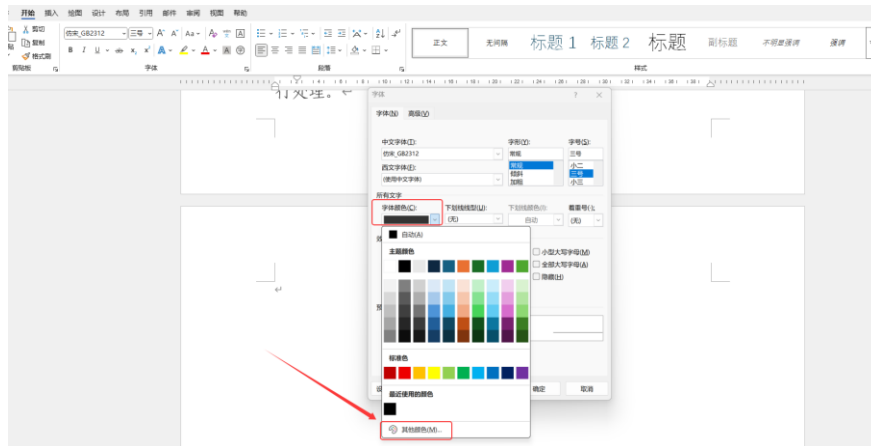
开始 插入 绘图 设计 布局 引用 邮件 审阅 视图 帮助

剪切
复制
格式刷
剪贴板

仿宋_GB2312
三号
字体

段落

正文 无间隔 标题 1 标题 2 标题 副标题 不明显强调 强调
样式

行处理。

字体 ? ×

字体(N) 高级(V)

中文字体(T):
仿宋_GB2312

西文字体(F):
(使用中文字体)

字形(Y):
常规
常规
倾斜
加粗

字号(S):
三号
小二
三号
小三

所有文字
字体颜色(C):
下划线线型(U):
(无)
下划线颜色(I):
自动
着重号(·):
(无)

自动(A)
主题颜色
标准色
最近使用的颜色
其他颜色(M)...

小型大写字母(M)
全部大写字母(A)
隐藏(H)

确定 取消